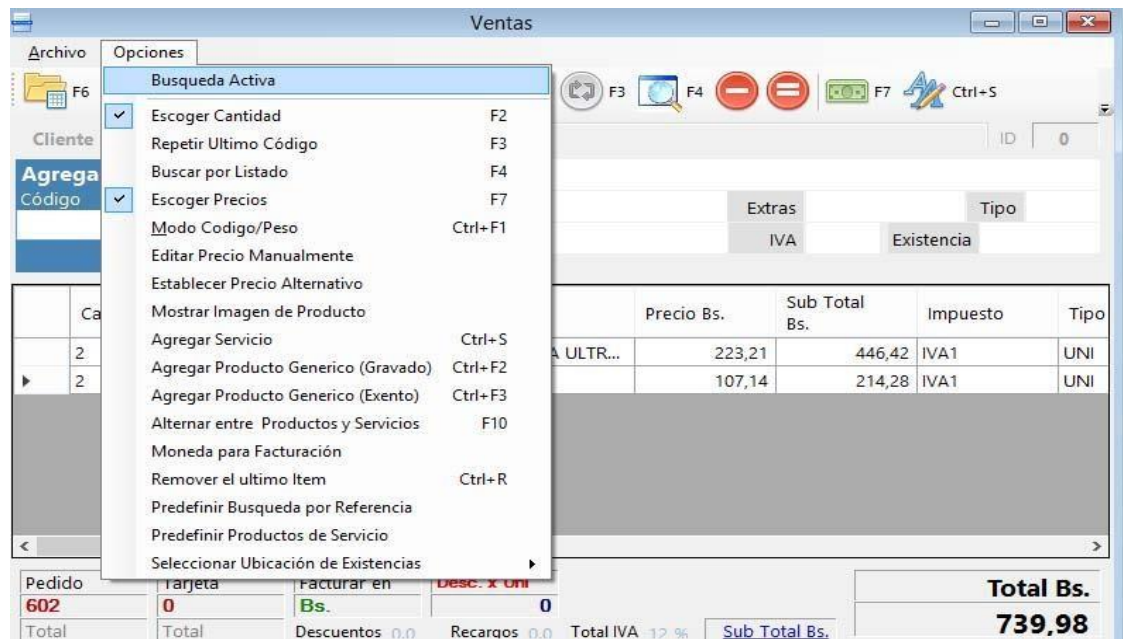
Ventas

Archivo Opciones

F6

Busqueda Activa
Escoger Cantidad F2
Repetir Ultimo Código F3
Buscar por Listado F4
Escoger Precios F7
Modo Codigo/Peso Ctrl+F1
Editar Precio Manualmente
Establecer Precio Alternativo
Mostrar Imagen de Producto
Agregar Servicio Ctrl+S
Agregar Producto Generico (Gravado) Ctrl+F2
Agregar Producto Generico (Exento) Ctrl+F3
Alternar entre Productos y Servicios F10
Moneda para Facturación
Remover el ultimo Item Ctrl+R
Predefinir Busqueda por Referencia
Predefinir Productos de Servicio
Seleccionar Ubicación de Existencias

F3 F4 F7 Ctrl+S

Cliente ID 0

Agrega
Código

Extras Tipo
IVA Existencia

| | Ca | | Precio Bs. | Sub Total Bs. | Impuesto | Tipo |
|---|---|---|---|---|---|---|
| | 2 | A ULTR... | 223,21 | 446,42 | IVA1 | UNI |
| ▸ | 2 | | 107,14 | 214,28 | IVA1 | UNI |

Pedido Tarjeta Facturar en Desc. x Uni
602 0 Bs. 0
Total Total Descuentos 0,0 Recargos 0,0 Total IVA 12 % Sub Total Bs.

Total Bs.
739,98